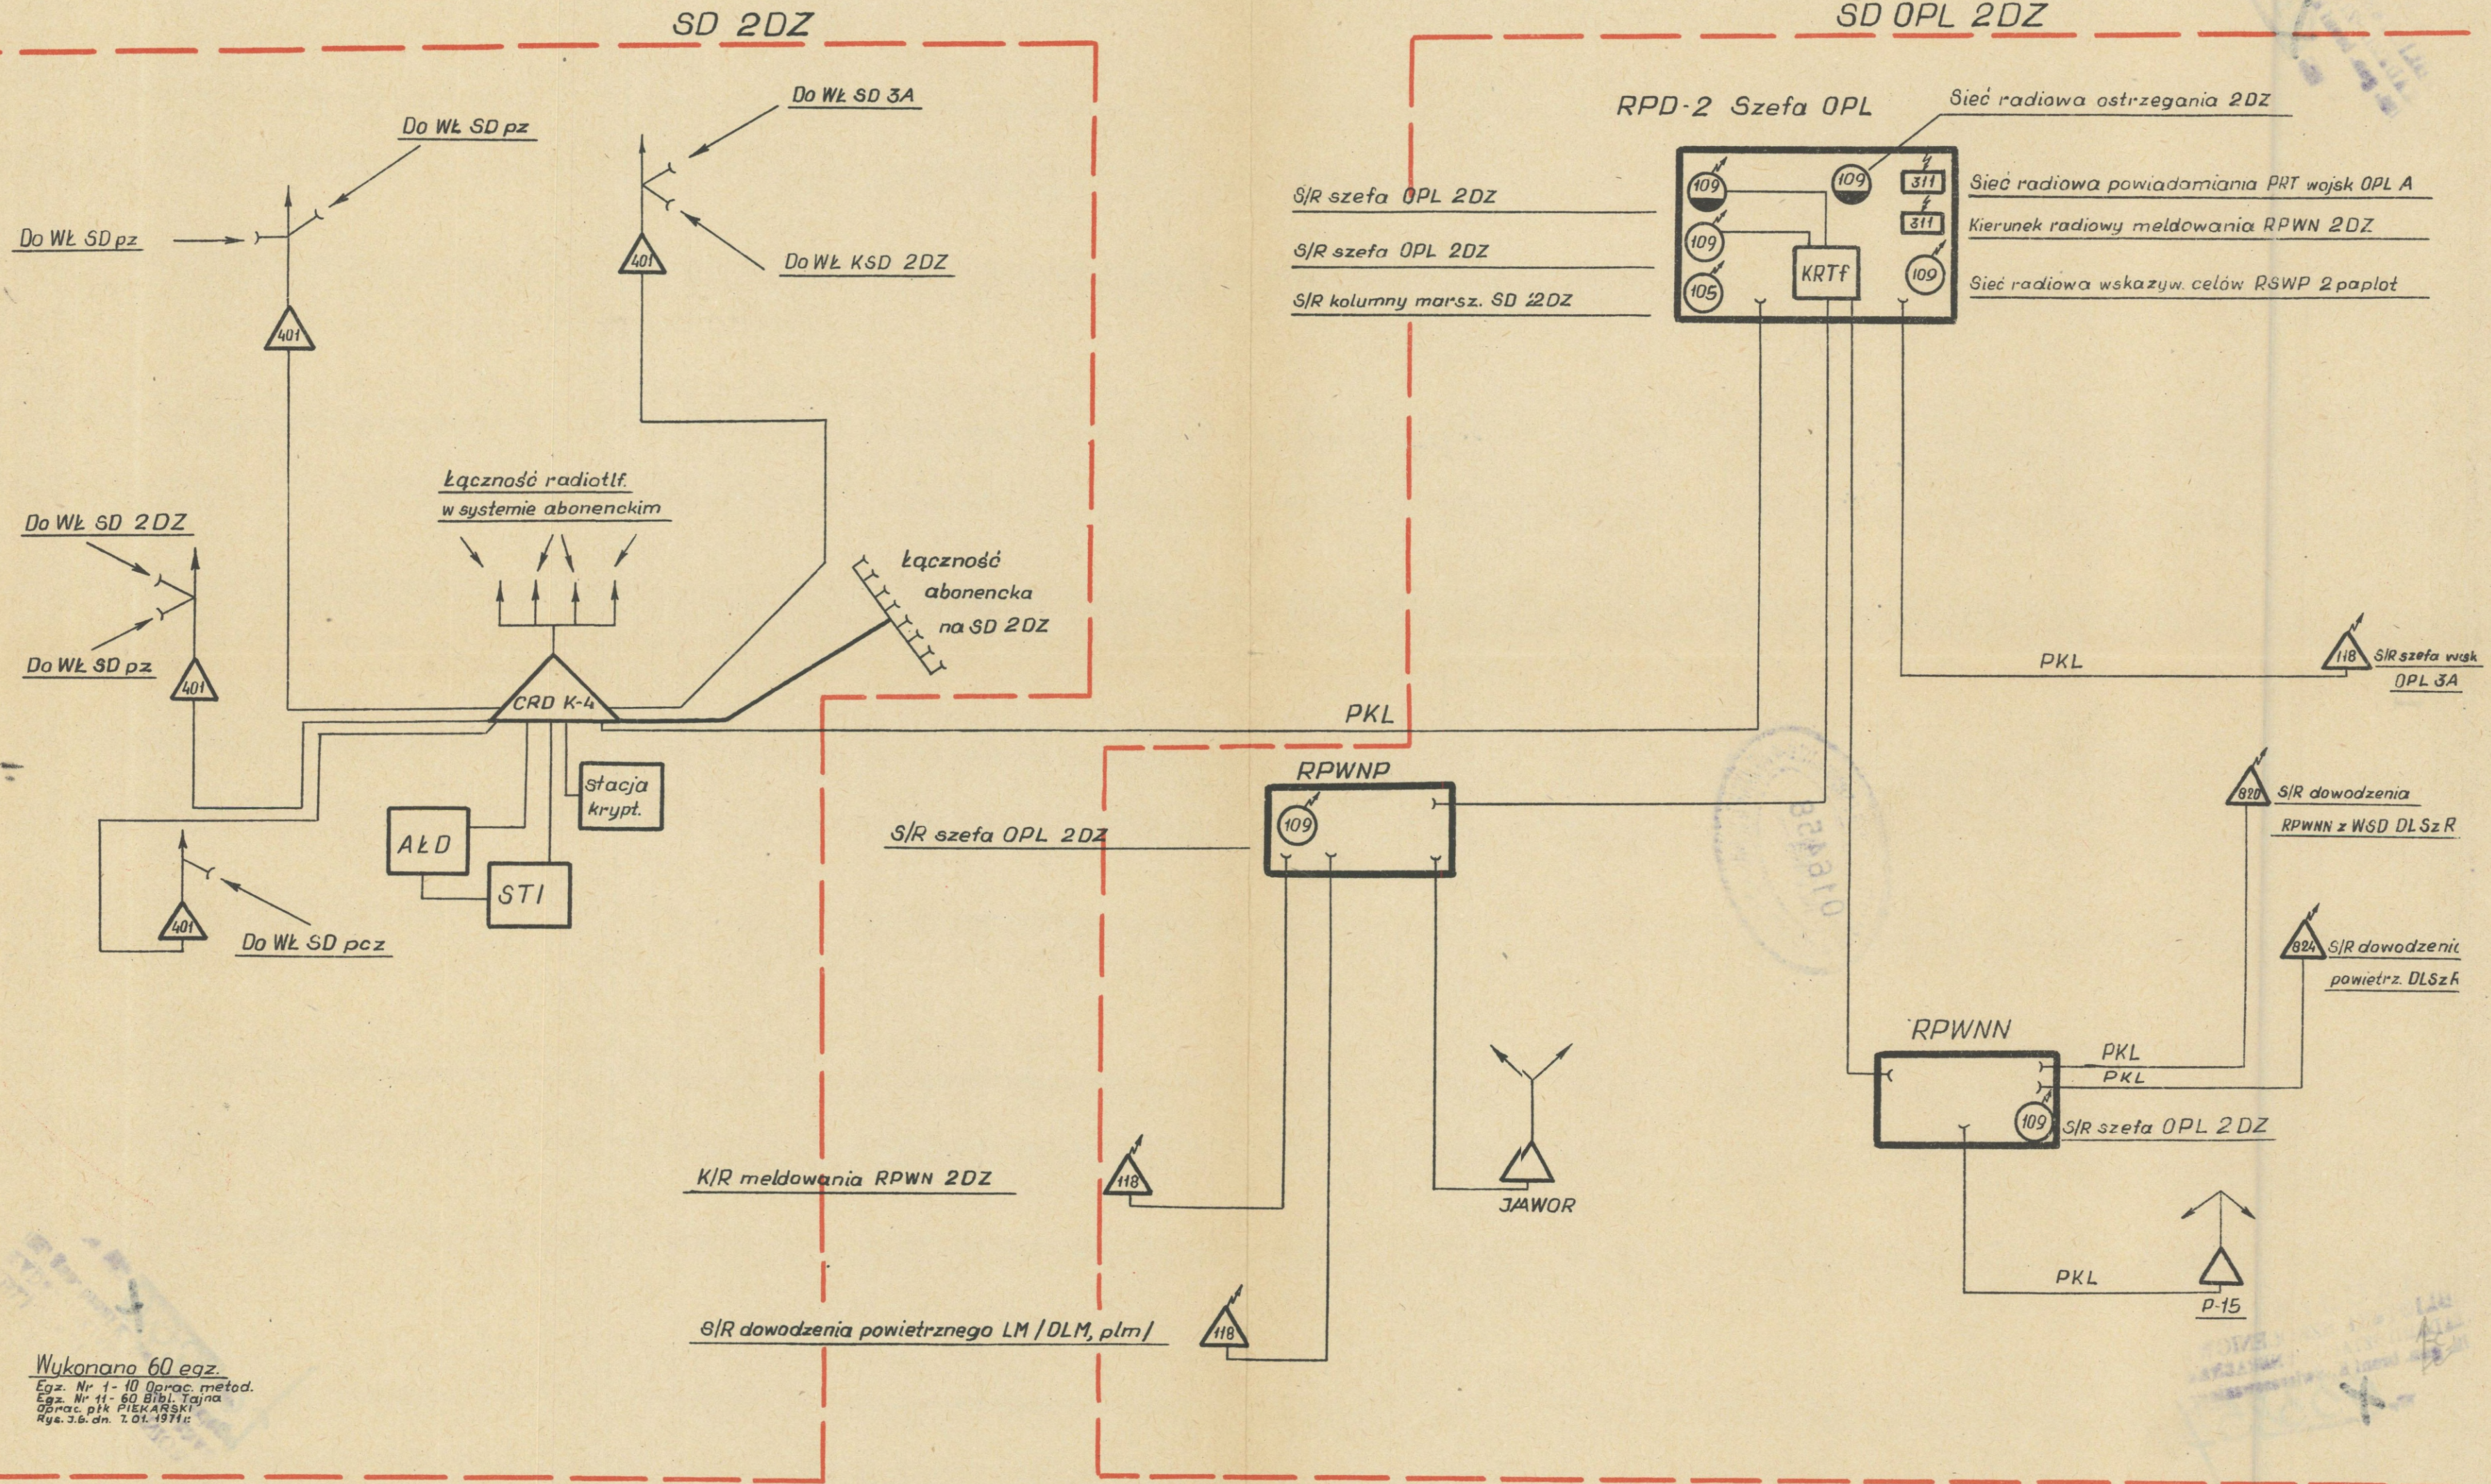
SD 2DZ

SD OPL 2DZ

Do WŁ SD 3A

Do WŁ SD pz

Do WŁ SD pz

401

401

Do WŁ KSD 2DZ

RPD-2 Szefa OPL

Sieć radiowa ostrzegania 2DZ

S/R szefa OPL 2DZ

109

109

311

Sieć radiowa powiadamiania PRT wojsk OPL A

311

Kierunek radiowy meldowania RPWN 2DZ

S/R szefa OPL 2DZ

109

KRTf

109

Sieć radiowa wskazyw. celów RSWP 2 paplot

S/R kolumny marsz. SD 2DZ

105

Łączność radiotlf. w systemie abonenckim

Do WŁ SD 2DZ

Łączność abonencka na SD 2DZ

Do WŁ SD pz

401

CRD K-4

PKL

PKL

118

S/R szefa wsk OPL 3A

RPWNP

Stacja krypt.

AŁD

109

S/R szefa OPL 2DZ

820

S/R dowodzenia RPWNN z WSD DLSzR

STI

401

Do WŁ SD pcz

824

S/R dowodzenia powietrz. DLSzR

RPWNN

PKL

PKL

109

S/R szefa OPL 2DZ

K/R meldowania RPWN 2DZ

118

JAWOR

PKL

P-15

S/R dowodzenia powietrznego LM / DLM, plm /

118

Wykonano 60 egz.
Egz. Nr 1-10 Oprac. metod.
Egz. Nr 11-60 Bibl. Tajna
oprac. płk PIEKARSKI
Ryc. J.B. dn. 7.01.1971 r.